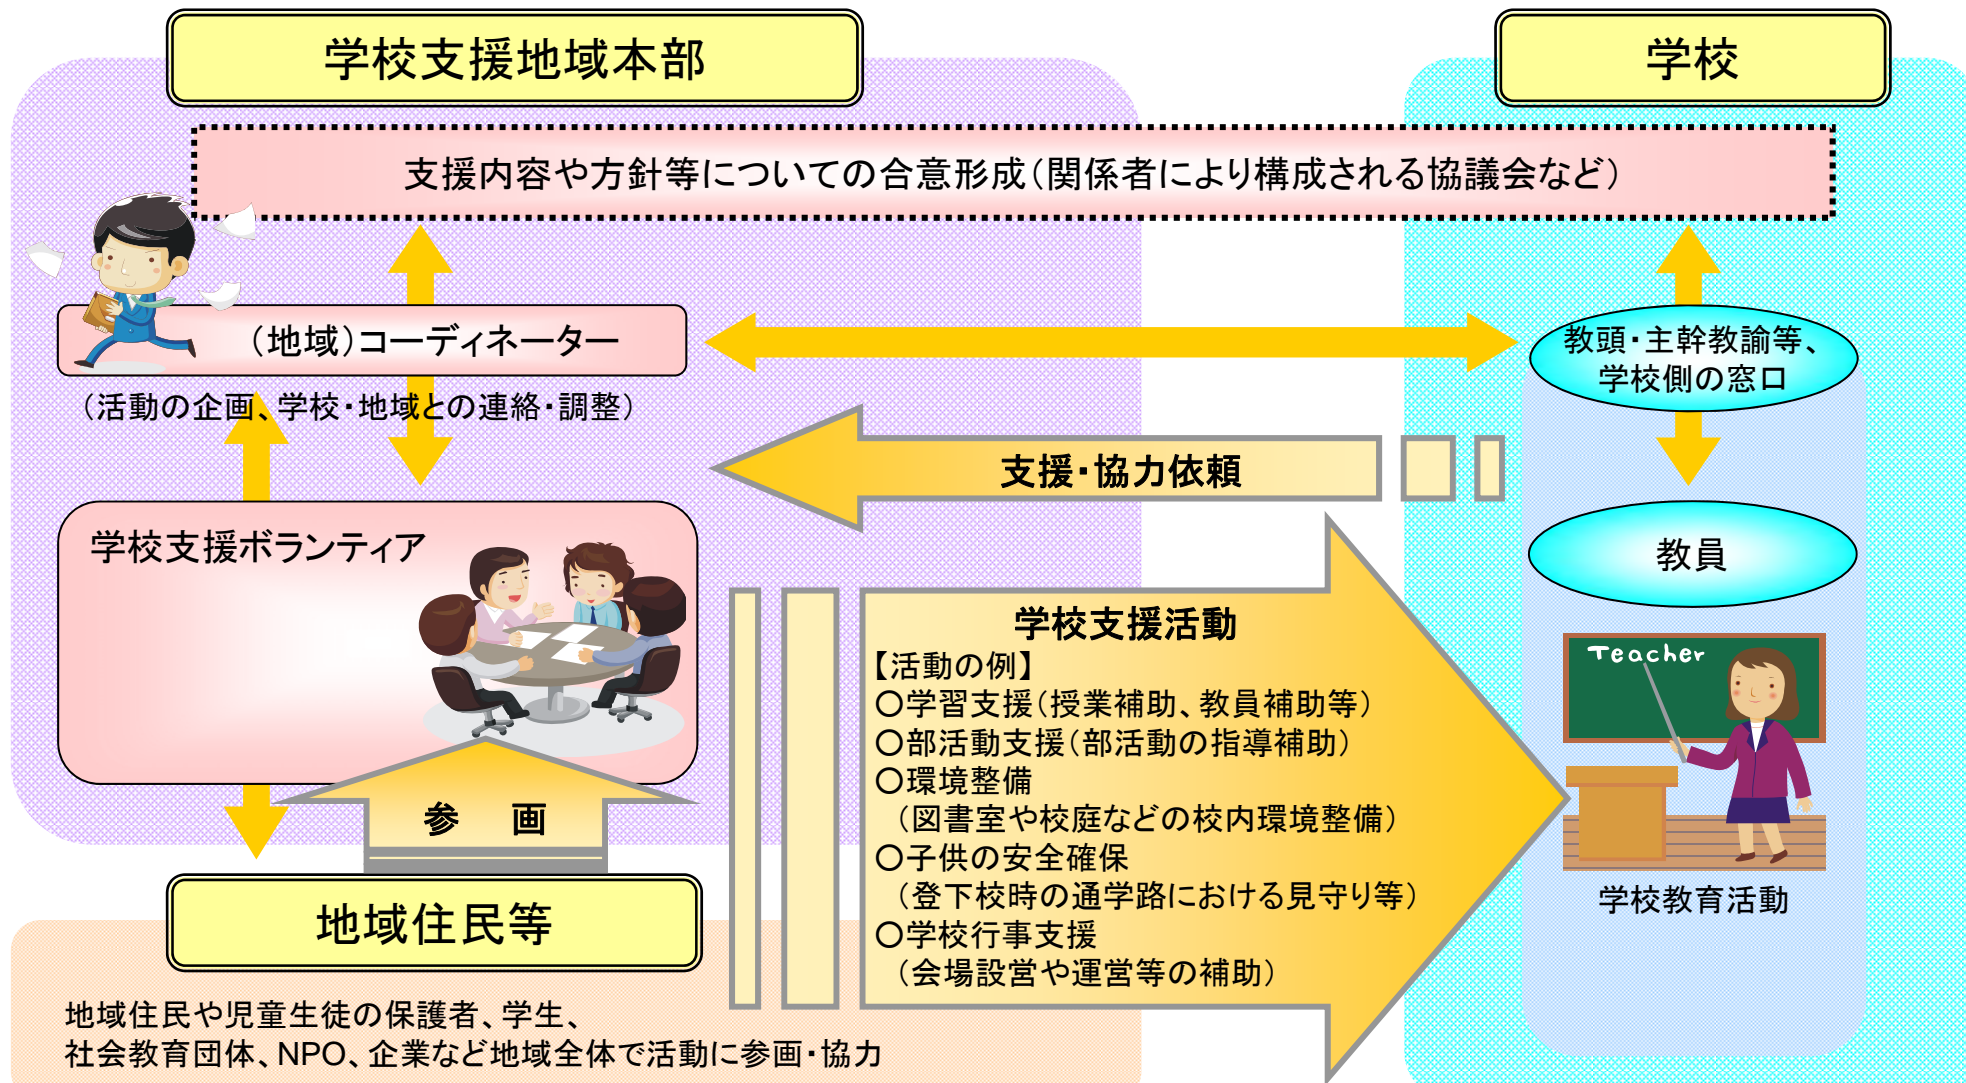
学校支援地域本部

学校

支援内容や方針等についての合意形成（関係者により構成される協議会など）

（地域）コーディネーター

（活動の企画、学校・地域との連絡・調整）

教頭・主幹教諭等、学校側の窓口

支援・協力依頼

学校支援ボランティア

教員

学校支援活動
【活動の例】
〇学習支援（授業補助、教員補助等）
〇部活動支援（部活動の指導補助）
〇環境整備
（図書室や校庭などの校内環境整備）
〇子供の安全確保
（登下校時の通学路における見守り等）
〇学校行事支援
（会場設営や運営等の補助）

Teacher

学校教育活動

参　画

地域住民等

地域住民や児童生徒の保護者、学生、
社会教育団体、NPO、企業など地域全体で活動に参画・協力